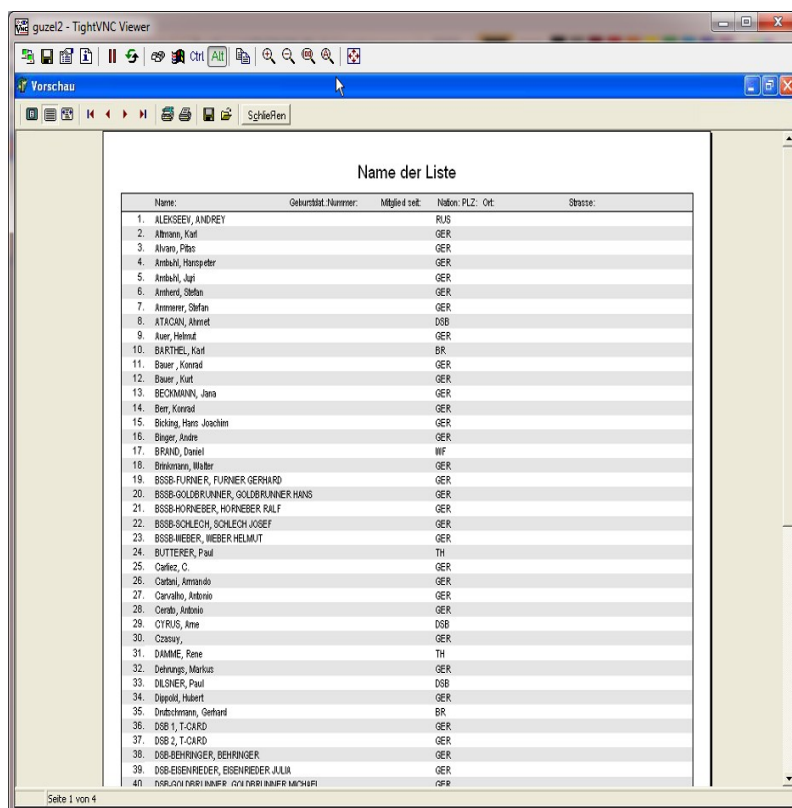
guzel2 - TightVNC Viewer

Ctrl Alt

Vorschau

Schließen

Name der Liste

| | Name: | Geburtsdat.: | Nummer: | Mitglied seit: | Nation: | PLZ: | Ort: | Strasse: |
|---|---|---|---|---|---|---|---|---|
| 1. | ALEKSEEV, ANDREY | | | | RUS | | | |
| 2. | Altmann, Karl | | | | GER | | | |
| 3. | Alvaro, Pitas | | | | GER | | | |
| 4. | Ambühl, Hanspeter | | | | GER | | | |
| 5. | Ambühl, Jupi | | | | GER | | | |
| 6. | Amherd, Stefan | | | | GER | | | |
| 7. | Ammerer, Stefan | | | | GER | | | |
| 8. | ATACAN, Ahmet | | | | DSB | | | |
| 9. | Auer, Helmut | | | | GER | | | |
| 10. | BARTHEL, Karl | | | | BR | | | |
| 11. | Bauer , Konrad | | | | GER | | | |
| 12. | Bauer , Kurt | | | | GER | | | |
| 13. | BECKMANN, Jana | | | | GER | | | |
| 14. | Berr, Konrad | | | | GER | | | |
| 15. | Bicking, Hans Joachim | | | | GER | | | |
| 16. | Binger, Andre | | | | GER | | | |
| 17. | BRAND, Daniel | | | | WF | | | |
| 18. | Brinkmann, Walter | | | | GER | | | |
| 19. | BSSB-FURNIER, FURNIER GERHARD | | | | GER | | | |
| 20. | BSSB-GOLDBRUNNER, GOLDBRUNNER HANS | | | | GER | | | |
| 21. | BSSB-HORNEBER, HORNEBER RALF | | | | GER | | | |
| 22. | BSSB-SCHLECH, SCHLECH JOSEF | | | | GER | | | |
| 23. | BSSB-WEBER, WEBER HELMUT | | | | GER | | | |
| 24. | BUTTERER, Paul | | | | TH | | | |
| 25. | Carliez, C. | | | | GER | | | |
| 26. | Cartani, Armando | | | | GER | | | |
| 27. | Carvalho, Antonio | | | | GER | | | |
| 28. | Cerato, Antonio | | | | GER | | | |
| 29. | CYRUS, Arne | | | | DSB | | | |
| 30. | Czasuy, | | | | GER | | | |
| 31. | DAMME, Rene | | | | TH | | | |
| 32. | Dehrungs, Markus | | | | GER | | | |
| 33. | DILSNER, Paul | | | | DSB | | | |
| 34. | Dippold, Hubert | | | | GER | | | |
| 35. | Drutschmann, Gerhard | | | | BR | | | |
| 36. | DSB 1, T-CARD | | | | GER | | | |
| 37. | DSB 2, T-CARD | | | | GER | | | |
| 38. | DSB-BEHRINGER, BEHRINGER | | | | GER | | | |
| 39. | DSB-EISENRIEDER, EISENRIEDER JULIA | | | | GER | | | |
| 40. | DSB-GOLDBRUNNER, GOLDBRUNNER MICHAEL | | | | GER | | | |

Seite 1 von 4